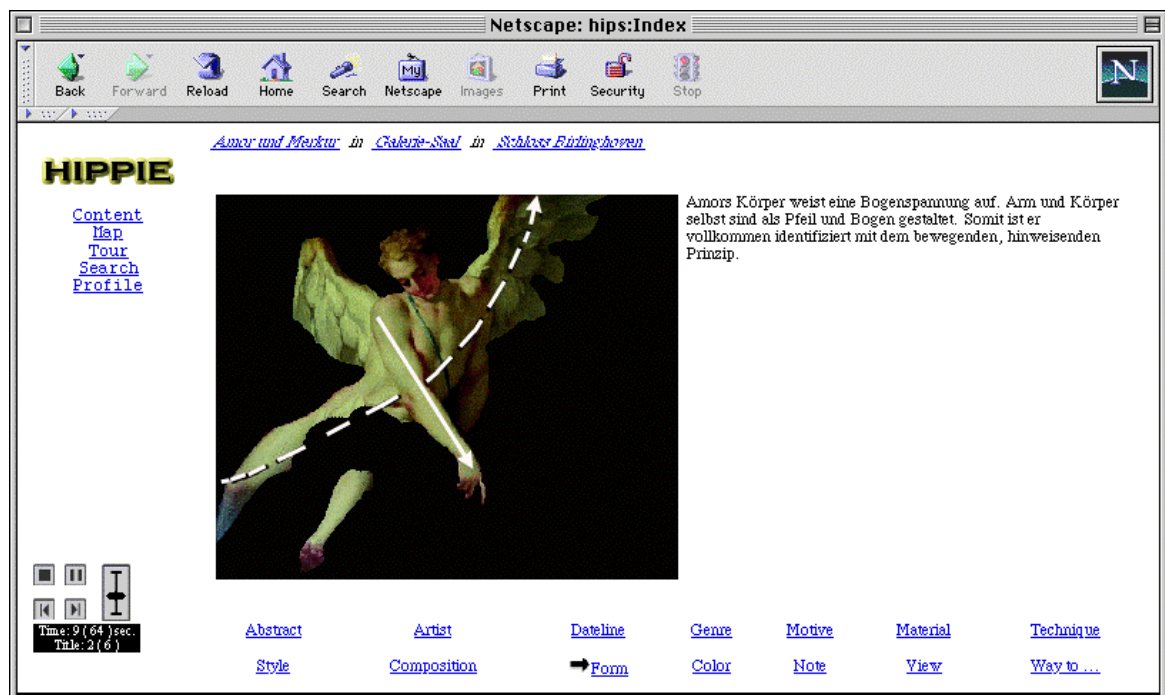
Netscape: hips:Index

Back Forward Reload Home Search My Netscape Images Print Security Stop

N

Amor und Merkur in Galerie-Saal in Schloss Birlinghoven

HIPPIE

Content
Map
Tour
Search
Profile

Amors Körper weist eine Bogenspannung auf. Arm und Körper selbst sind als Pfeil und Bogen gestaltet. Somit ist er vollkommen identifiziert mit dem bewegenden, hinweisenden Prinzip.

Time: 9 ( 64 ) sec.
Title: 2 ( 6 )

| Abstract | Artist | Dateline | Genre | Motive | Material | Technique |
|---|---|---|---|---|---|---|
| Style | Composition | Form | Color | Note | View | Way to ... |